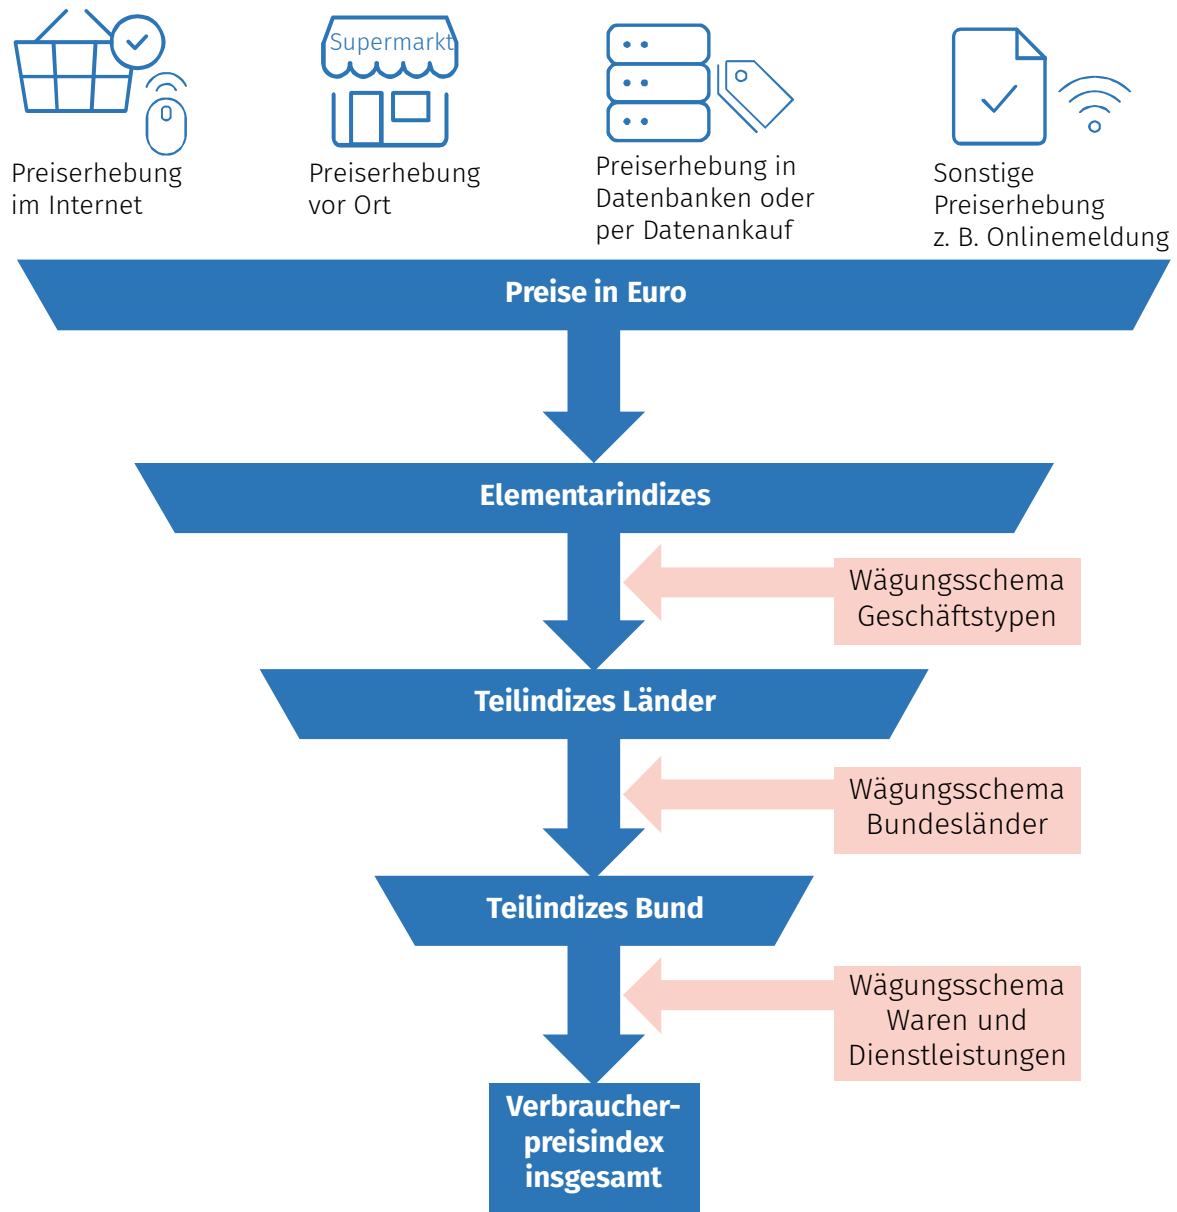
Supermarkt

Preiserhebung im Internet

Preiserhebung vor Ort

Preiserhebung in Datenbanken oder per Datenankauf

Sonstige Preiserhebung z. B. Onlinemeldung

Preise in Euro

Elementarindizes

Wägungsschema Geschäftstypen

Teilindizes Länder

Wägungsschema Bundesländer

Teilindizes Bund

Wägungsschema Waren und Dienstleistungen

Verbraucherpreisindex insgesamt